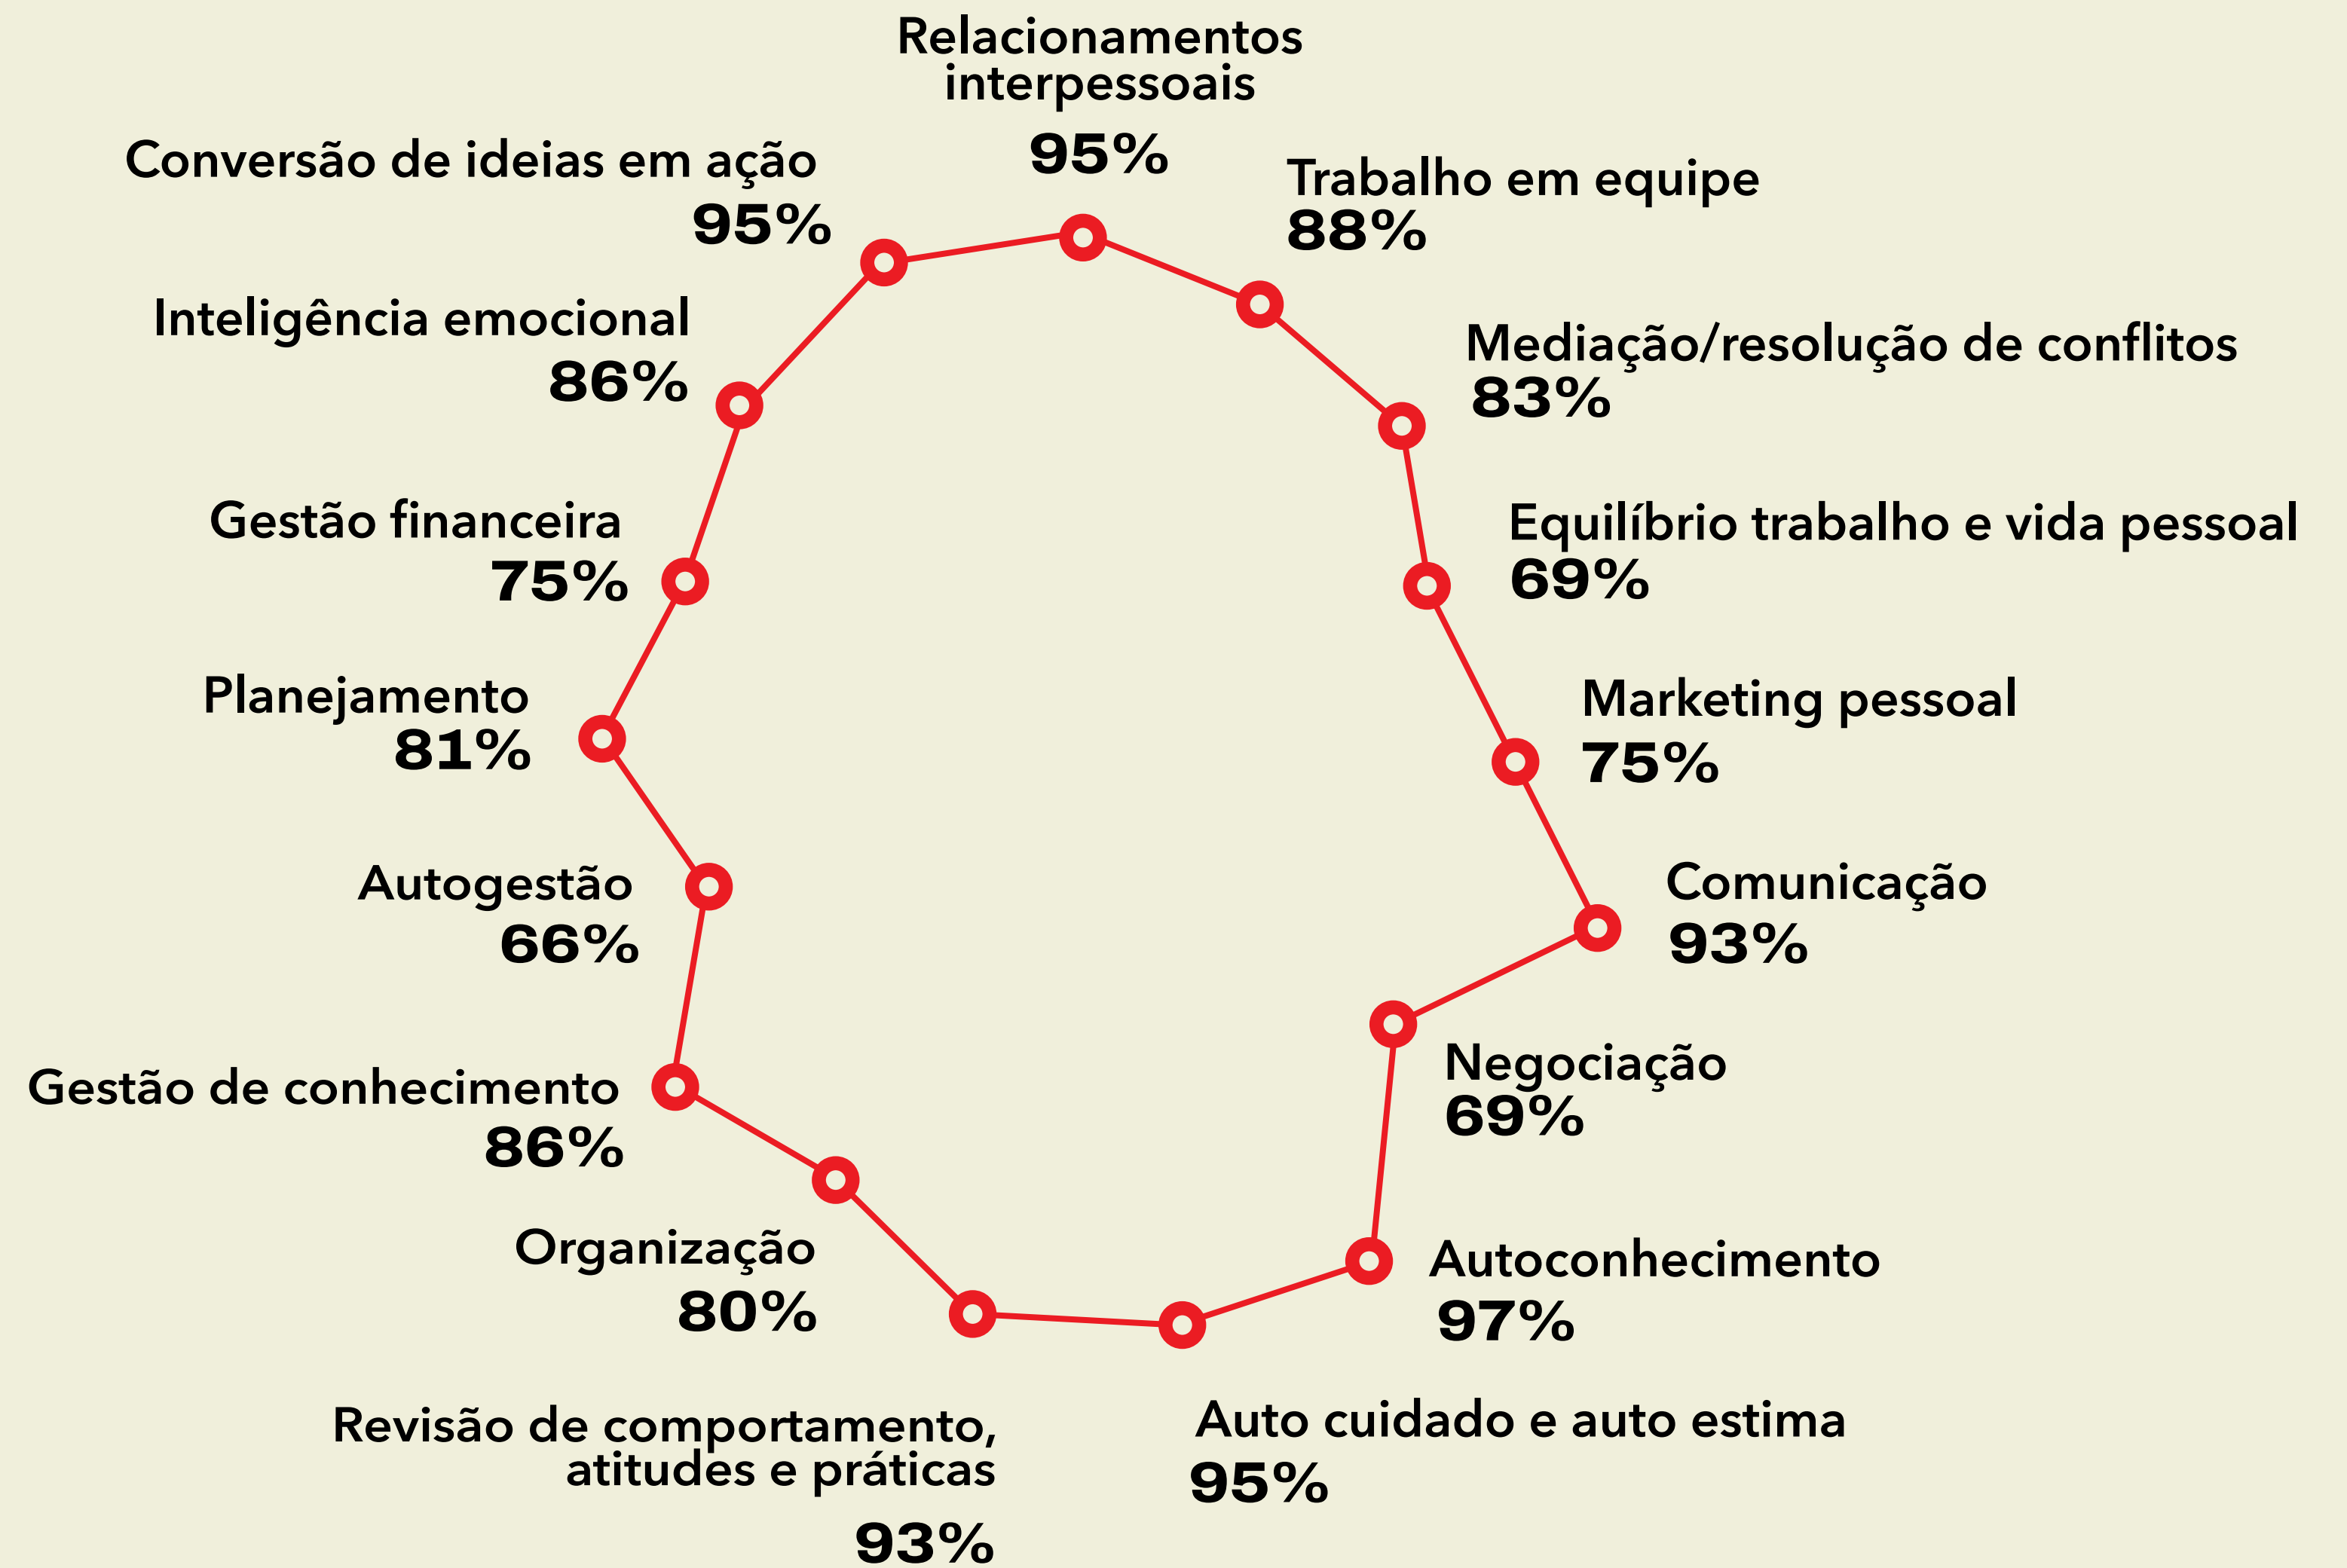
Relacionamentos interpessoais
95%

Trabalho em equipe
88%

Mediação/resolução de conflitos
83%

Equilíbrio trabalho e vida pessoal
69%

Marketing pessoal
75%

Comunicação
93%

Negociação
69%

Autoconhecimento
97%

Auto cuidado e auto estima
95%

Revisão de comportamento, atitudes e práticas
93%

Organização
80%

Gestão de conhecimento
86%

Autogestão
66%

Planejamento
81%

Gestão financeira
75%

Inteligência emocional
86%

Conversão de ideias em ação
95%